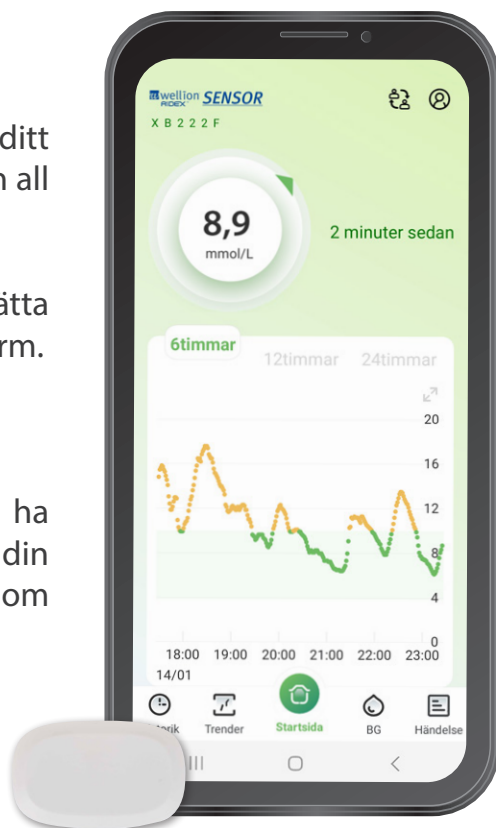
ditt
n all

ätta
rm.

ha
din
om

wellion RDEX SENSOR
X B 2 2 2 F

8,9
mmol/L

2 minuter sedan

6timmar
12timmar
24timmar

20
16
12
8
4
0

18:00 19:00 20:00 21:00 22:00 23:00
14/01

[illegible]rik
Trender
Startsida
BG
Händelse